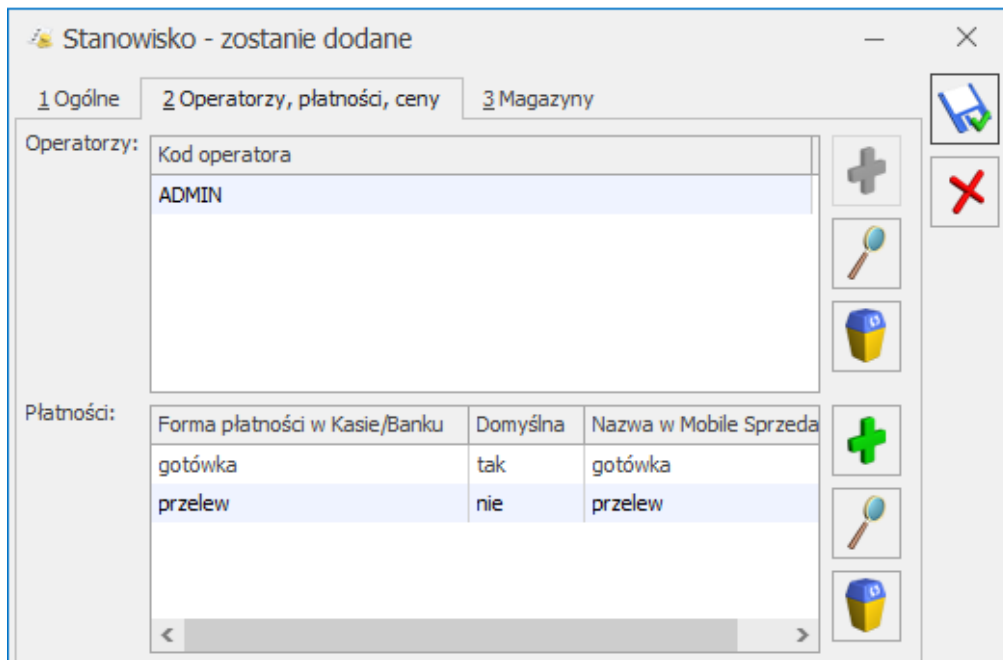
Stanowisko - zostanie dodane

1 Ogólne | 2 Operatorzy, płatności, ceny | 3 Magazyny

Operatorzy:

| Kod operatora |
|---|
| ADMIN |

Płatności:

| Forma płatności w Kasie/Banku | Domyślna | Nazwa w Mobile Sprzeda |
|---|---|---|
| gotówka | tak | gotówka |
| przelew | nie | przelew |